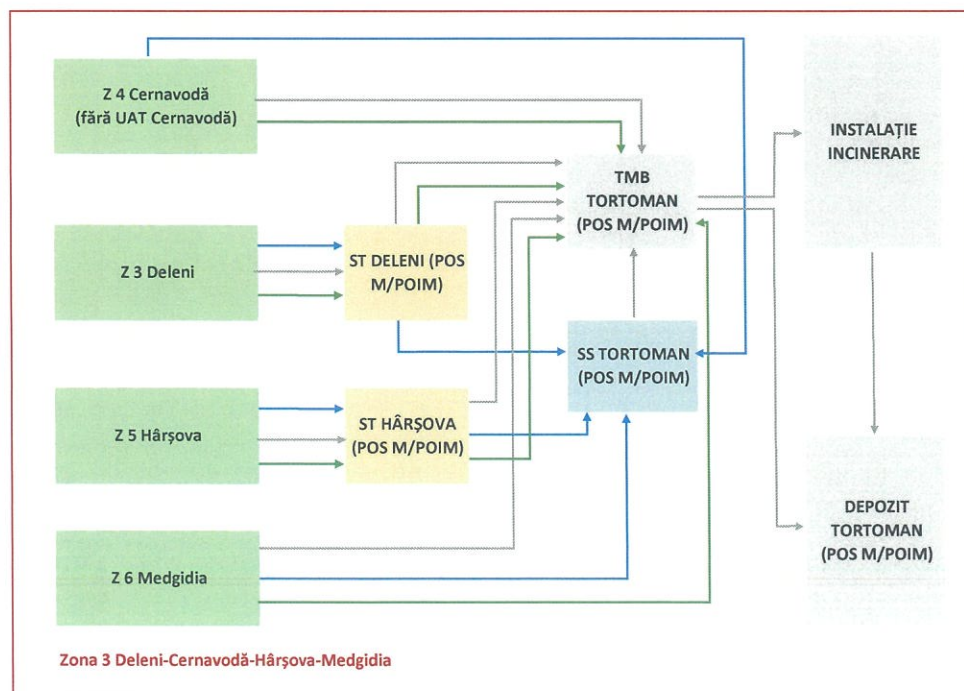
Z 4 Cernavodă
(fără UAT Cernavodă)

INSTALAȚIE
INCINERARE

TMB
TORTOMAN
(POS M/POIM)

Z 3 Deleni

ST DELENI (POS M/POIM)

SS TORTOMAN
(POS M/POIM)

Z 5 Hârșova

ST HÂRȘOVA
(POS M/POIM)

DEPOZIT
TORTOMAN
(POS M/POIM)

Z 6 Medgidia

Zona 3 Deleni-Cernavodă-Hârșova-Medgidia